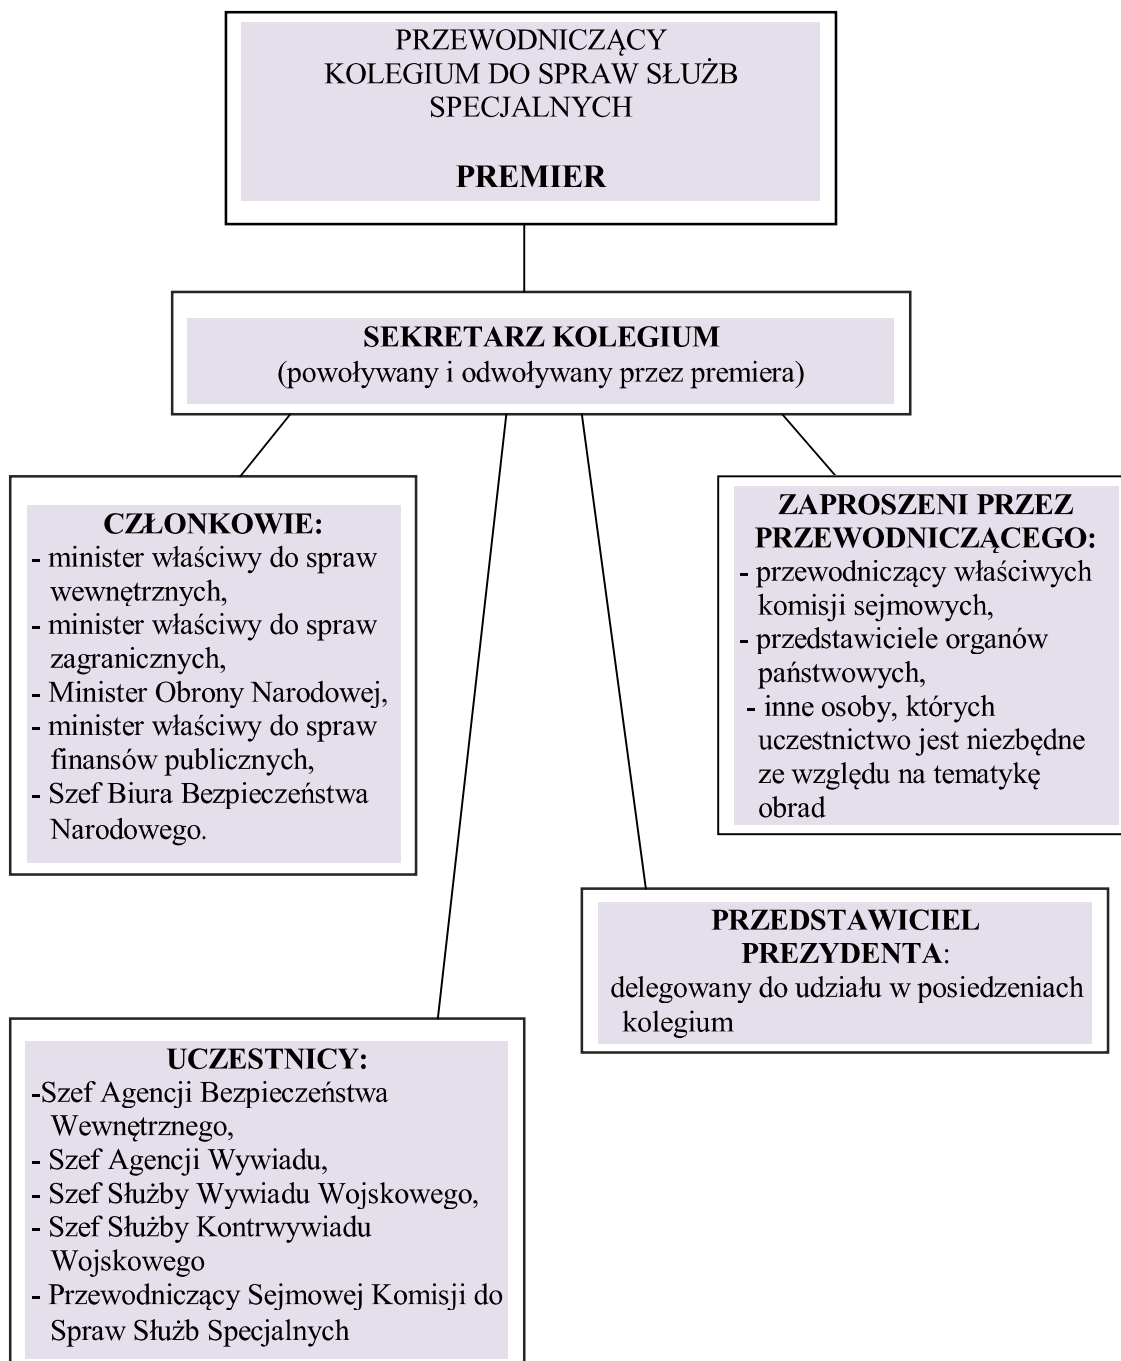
PRZEWODNICZĄCY
KOLEGIUM DO SPRAW SŁUŻB SPECJALNYCH

**PREMIER**

**SEKRETARZ KOLEGIUM**
(powoływany i odwoływany przez premiera)

**CZŁONKOWIE:**
- minister właściwy do spraw wewnętrznych,
- minister właściwy do spraw zagranicznych,
- Minister Obrony Narodowej,
- minister właściwy do spraw finansów publicznych,
- Szef Biura Bezpieczeństwa Narodowego.

**ZAPROSZENI PRZEZ PRZEWODNICZĄCEGO:**
- przewodniczący właściwych komisji sejmowych,
- przedstawiciele organów państwowych,
- inne osoby, których uczestnictwo jest niezbędne ze względu na tematykę obrad

**PRZEDSTAWICIEL PREZYDENTA**:
delegowany do udziału w posiedzeniach kolegium

**UCZESTNICY:**
-Szef Agencji Bezpieczeństwa Wewnętrznego,
- Szef Agencji Wywiadu,
- Szef Służby Wywiadu Wojskowego,
- Szef Służby Kontrwywiadu Wojskowego
- Przewodniczący Sejmowej Komisji do Spraw Służb Specjalnych